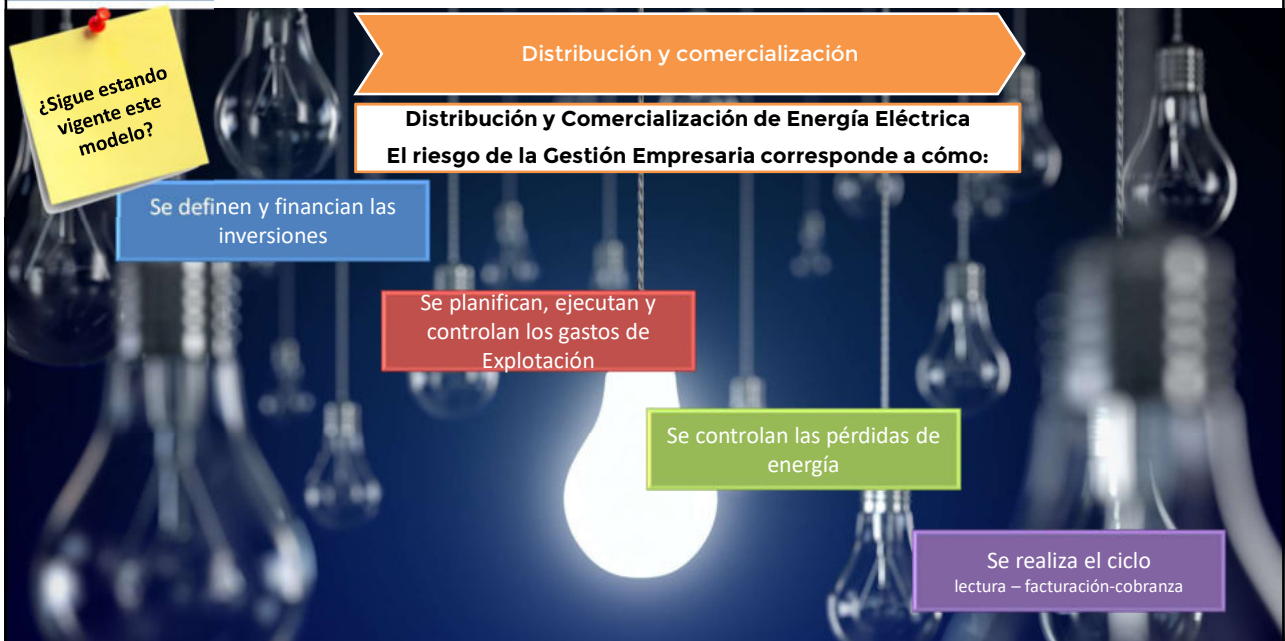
¿Sigue estando vigente este modelo?

Distribución y comercialización

Distribución y Comercialización de Energía Eléctrica
El riesgo de la Gestión Empresaria corresponde a cómo:

Se definen y financian las inversiones

Se planifican, ejecutan y controlan los gastos de Explotación

Se controlan las pérdidas de energía

Se realiza el ciclo
lectura – facturación-cobranza